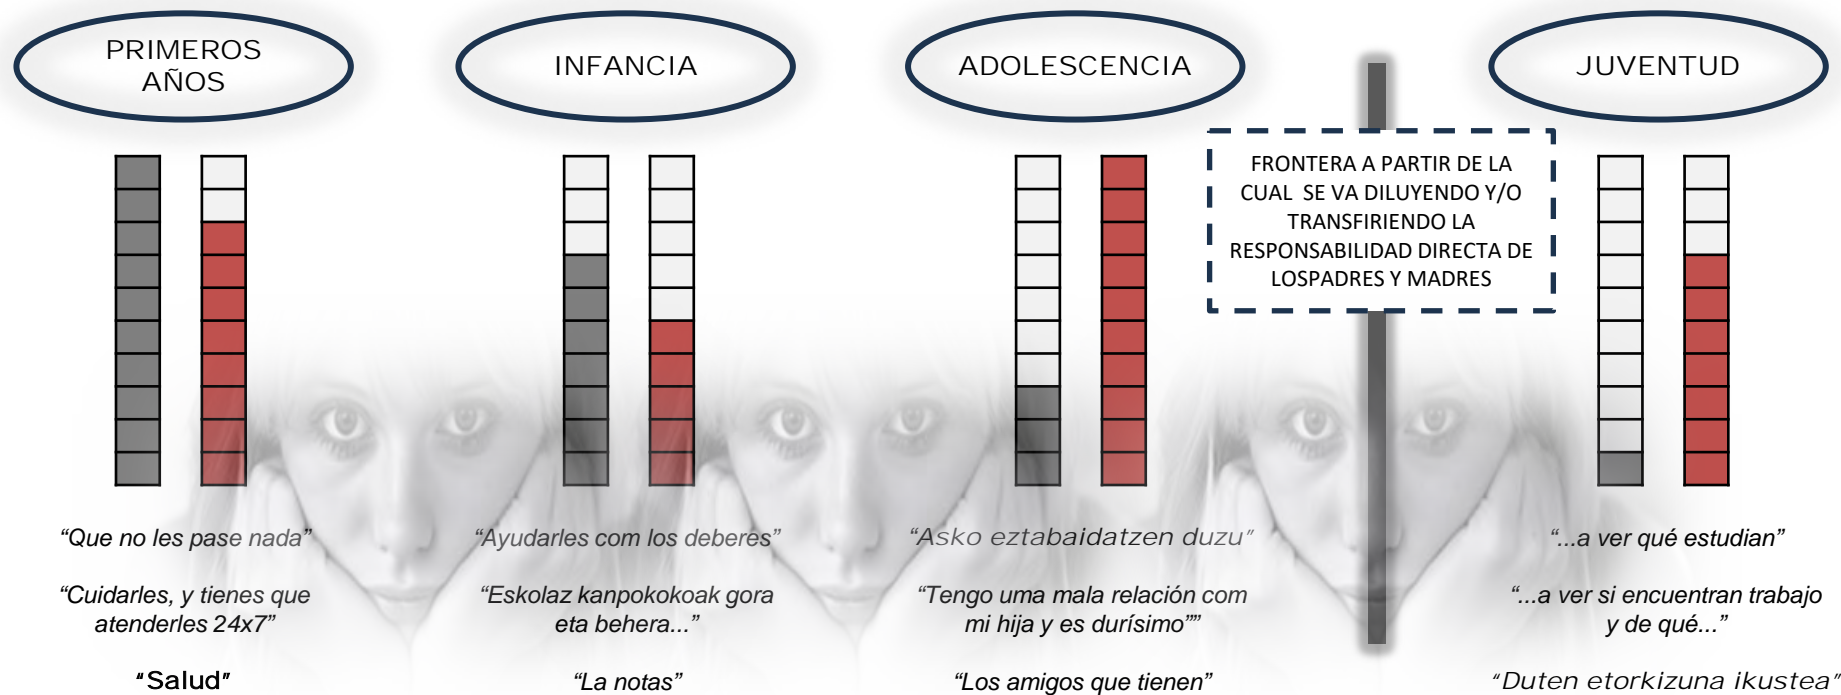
PRIMEROS AÑOS

INFANCIA

ADOLESCENCIA

JUVENTUD

FRONTERA A PARTIR DE LA CUAL SE VA DILUYENDO Y/O TRANSFIRIENDO LA RESPONSABILIDAD DIRECTA DE LOSPADRES Y MADRES

“Que no les pase nada”

“Cuidarles, y tienes que atenderles 24x7”

“Salud”

“Ayudarles com los deberes”

“Eskolaz kanpokokoak gora eta behera...”

“La notas”

“Asko eztabaidatzen duzu”

“Tengo uma mala relación com mi hija y es durísimo””

“Los amigos que tienen”

“...a ver qué estudian”

“...a ver si encuentran trabajo y de qué...”

“Duten etorkizuna ikustea”